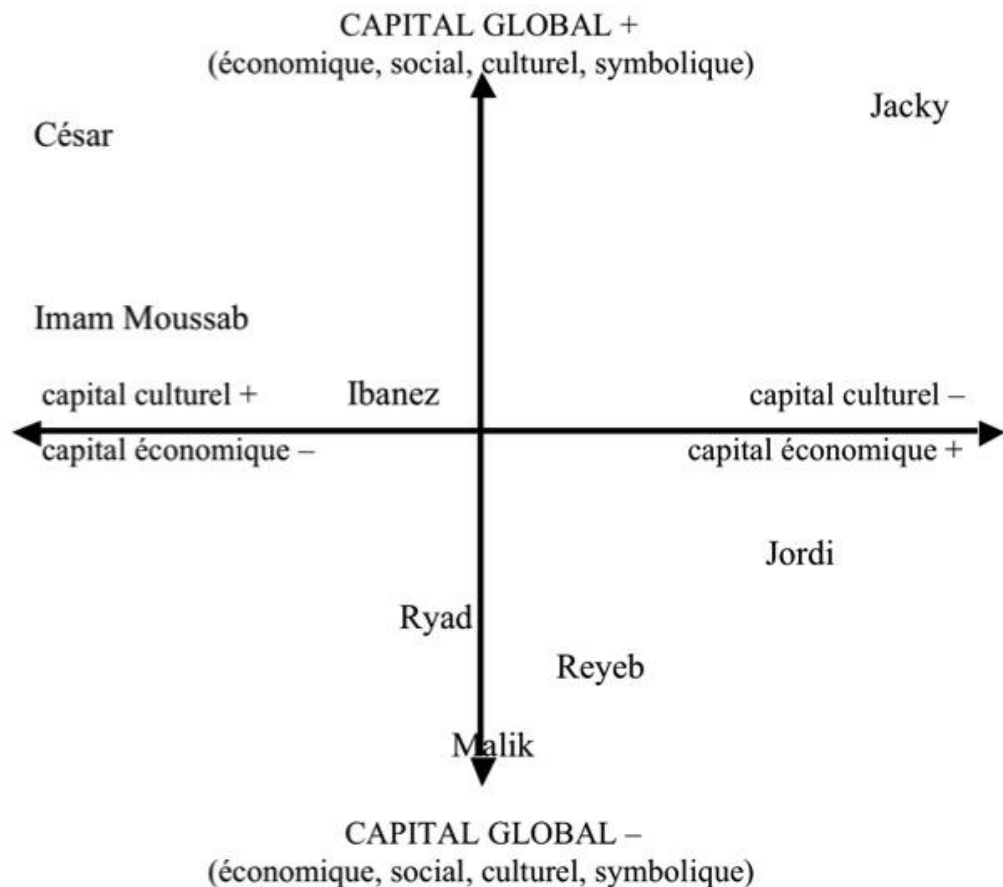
CAPITAL GLOBAL +
(économique, social, culturel, symbolique)

Jacky

César

Imam Moussab

capital culturel +

Ibanez

capital culturel –

capital économique –

capital économique +

Jordi

Ryad

Reyeb

Malik

CAPITAL GLOBAL –
(économique, social, culturel, symbolique)